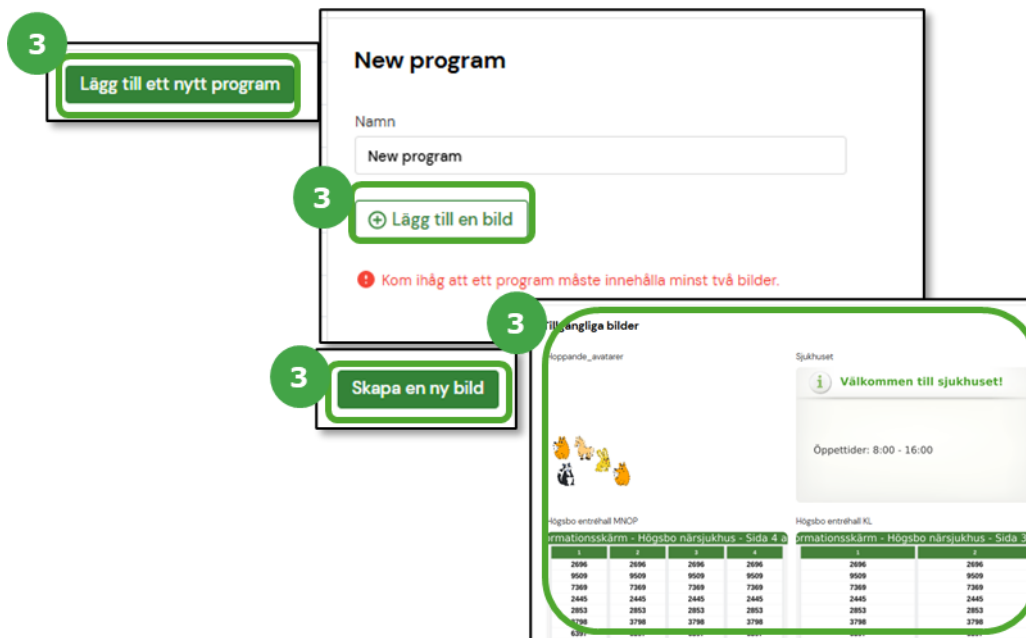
3

Lägg till ett nytt program

New program

Namn

New program

3

⊕ Lägg till en bild

Kom ihåg att ett program måste innehålla minst två bilder.

3

Skapa en ny bild

3

Till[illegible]ngliga bilder

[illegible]oppande_avatarer

Sjukhuset

Välkommen till sjukhuset!

Öppettider: 8:00 - 16:00

Högsbo entréhall MNOP

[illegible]ormationsskärm - Högsbo närsjukhus - Sida 4 a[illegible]

| 1 | 2 | 3 | 4 |
|---|---|---|---|
| 2696 | 2696 | 2696 | 2696 |
| 9509 | 9509 | 9509 | 9509 |
| 7369 | 7369 | 7369 | 7369 |
| 2445 | 2445 | 2445 | 2445 |
| 2853 | 2853 | 2853 | 2853 |
| 3798 | 3798 | 3798 | 3798 |
| 6397 | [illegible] | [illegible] | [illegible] |

Högsbo entréhall KL

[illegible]ormationsskärm - Högsbo närsjukhus - Sida 3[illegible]

| 1 | 2 |
|---|---|
| 2696 | 2696 |
| 9509 | 9509 |
| 7369 | 7369 |
| 2445 | 2445 |
| 2853 | 2853 |
| 3798 | 3798 |
| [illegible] | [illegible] |